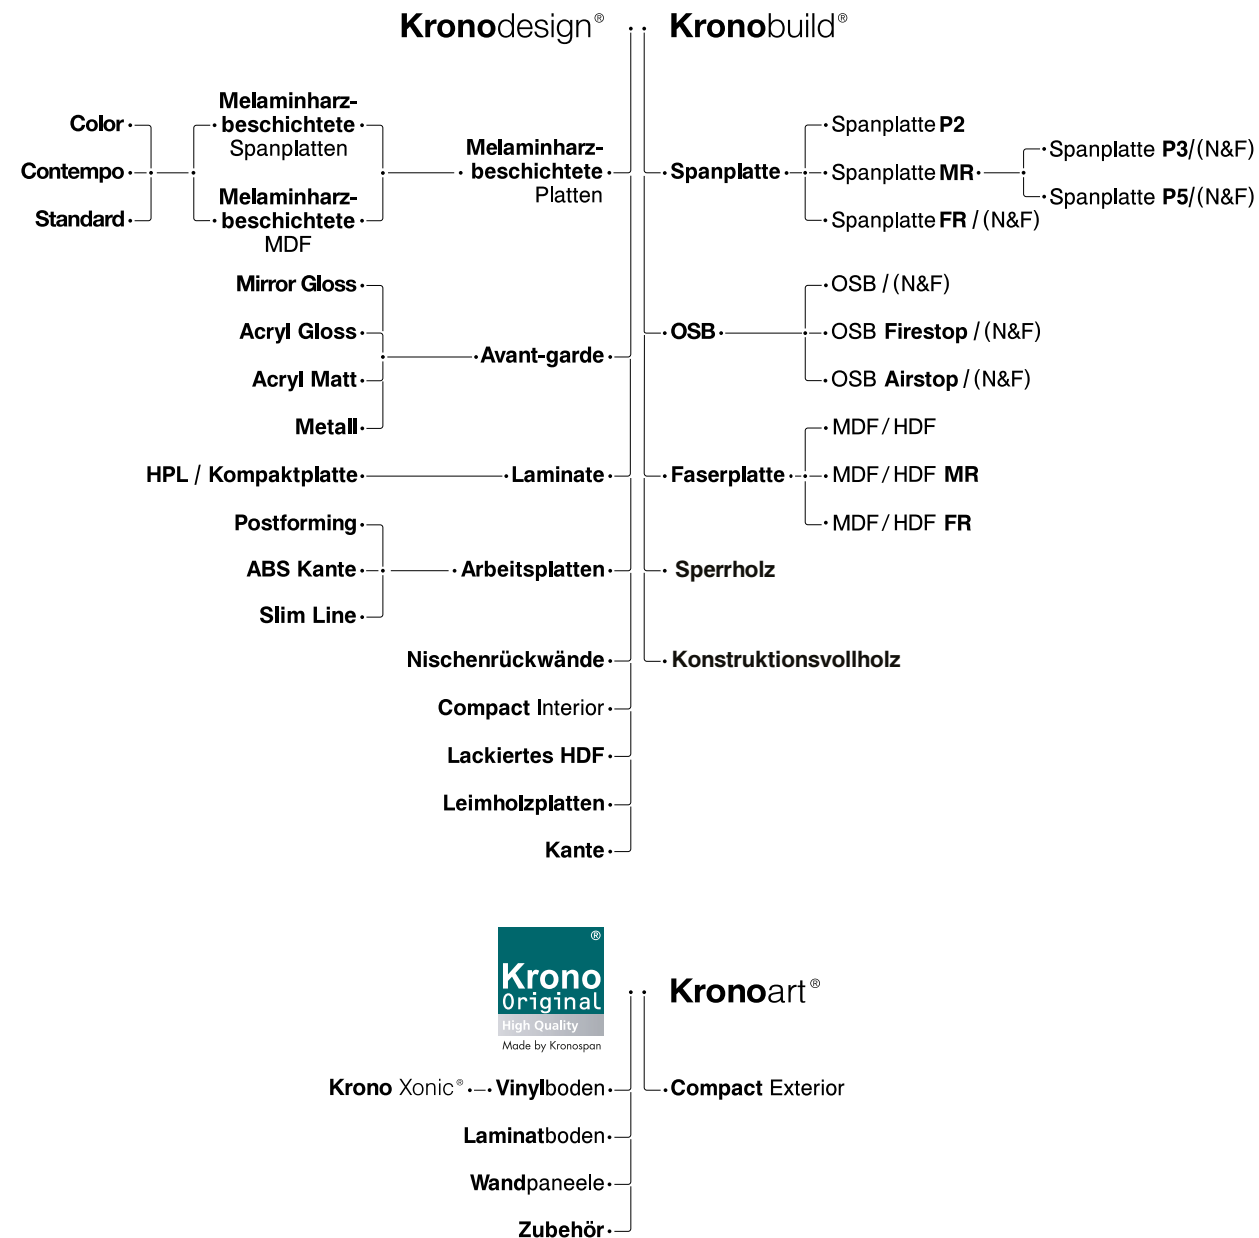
Kronodesign®

Kronobuild®

Color
Contempo
Standard

Melaminharz-beschichtete Spanplatten

Melaminharz-beschichtete MDF

Melaminharz-beschichtete Platten

Spanplatte

Spanplatte P2
Spanplatte MR
Spanplatte FR / (N&F)

Spanplatte P3/(N&F)
Spanplatte P5/(N&F)

Mirror Gloss
Acryl Gloss
Acryl Matt
Metall

Avant-garde

OSB

OSB / (N&F)
OSB Firestop / (N&F)
OSB Airstop / (N&F)

HPL / Kompaktplatte

Laminate

Faserplatte

MDF / HDF
MDF / HDF MR
MDF / HDF FR

Postforming
ABS Kante
Slim Line

Arbeitsplatten

Sperrholz

Nischenrückwände

Konstruktionsvollholz

Compact Interior
Lackiertes HDF
Leimholzplatten
Kante

Krono Original®
High Quality
Made by Kronospan

Kronoart®

Krono Xonic®
Vinylboden

Compact Exterior

Laminatboden
Wandpaneele
Zubehör